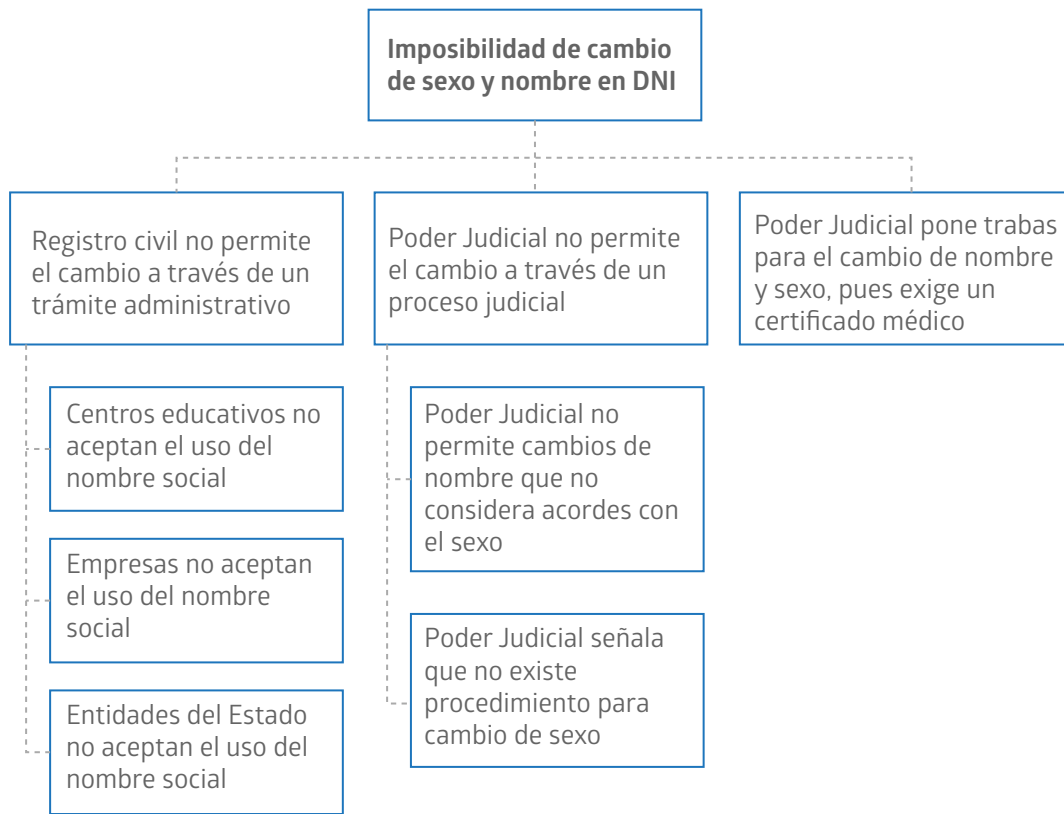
Imposibilidad de cambio de sexo y nombre en DNI

Registro civil no permite el cambio a través de un trámite administrativo

Centros educativos no aceptan el uso del nombre social

Empresas no aceptan el uso del nombre social

Entidades del Estado no aceptan el uso del nombre social

Poder Judicial no permite el cambio a través de un proceso judicial

Poder Judicial no permite cambios de nombre que no considera acordes con el sexo

Poder Judicial señala que no existe procedimiento para cambio de sexo

Poder Judicial pone trabas para el cambio de nombre y sexo, pues exige un certificado médico